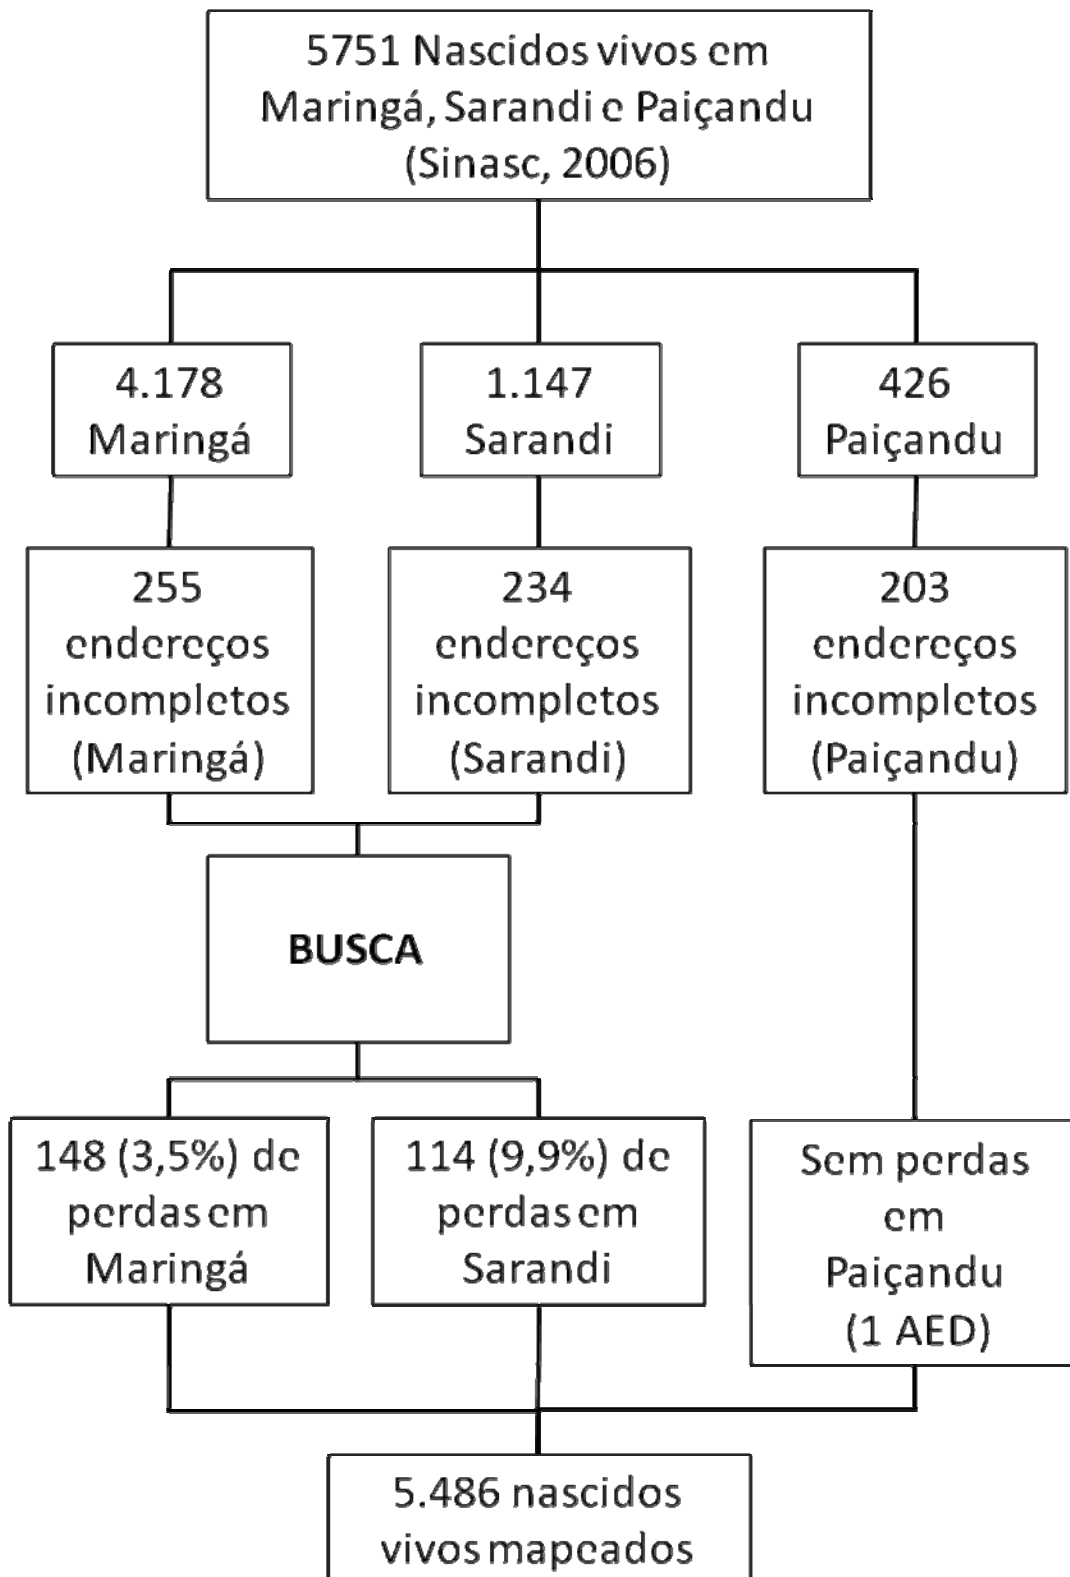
5751 Nascidos vivos em Maringá, Sarandi e Paiçandu (Sinasc, 2006)

4.178 Maringá

1.147 Sarandi

426 Paiçandu

255 endereços incompletos (Maringá)

234 endereços incompletos (Sarandi)

203 endereços incompletos (Paiçandu)

BUSCA

148 (3,5%) de perdas em Maringá

114 (9,9%) de perdas em Sarandi

Sem perdas em Paiçandu (1 AED)

5.486 nascidos vivos mapeados